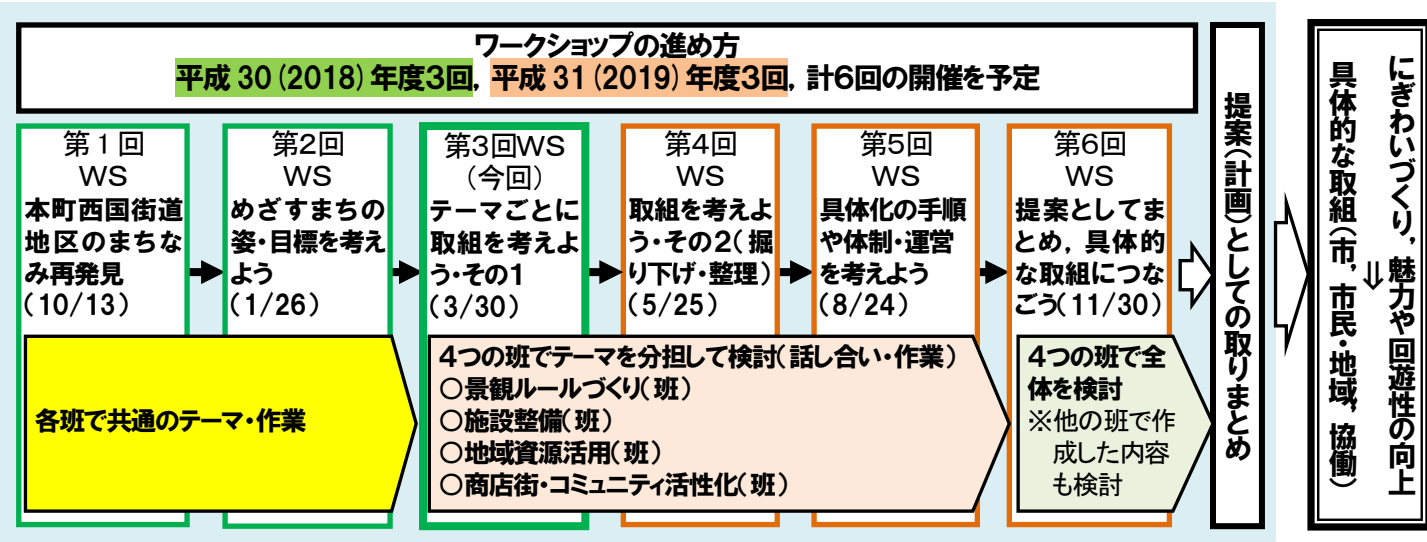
ワークショップの進め方
平成 30（2018）年度3回，平成 31（2019）年度3回，計6回の開催を予定

第１回
WS
本町西国街道地区のまちなみ再発見
（10/13）

第2回
WS
めざすまちの姿・目標を考えよう
（1/26）

第3回WS
（今回）
テーマごとに取組を考えよう・その1
（3/30）

第4回
WS
取組を考えよう・その2（掘り下げ・整理）
（5/25）

第5回
WS
具体化の手順や体制・運営を考えよう
（8/24）

第6回
WS
提案としてまとめ，具体的な取組につなごう（11/30）

各班で共通のテーマ・作業

4つの班でテーマを分担して検討（話し合い・作業）
○景観ルールづくり（班）
○施設整備（班）
○地域資源活用（班）
○商店街・コミュニティ活性化（班）

4つの班で全体を検討
※他の班で作成した内容も検討

提案（計画）としての取りまとめ

具体的な取組（市，市民・地域，協働）
⇓
にぎわいづくり，魅力や回遊性の向上